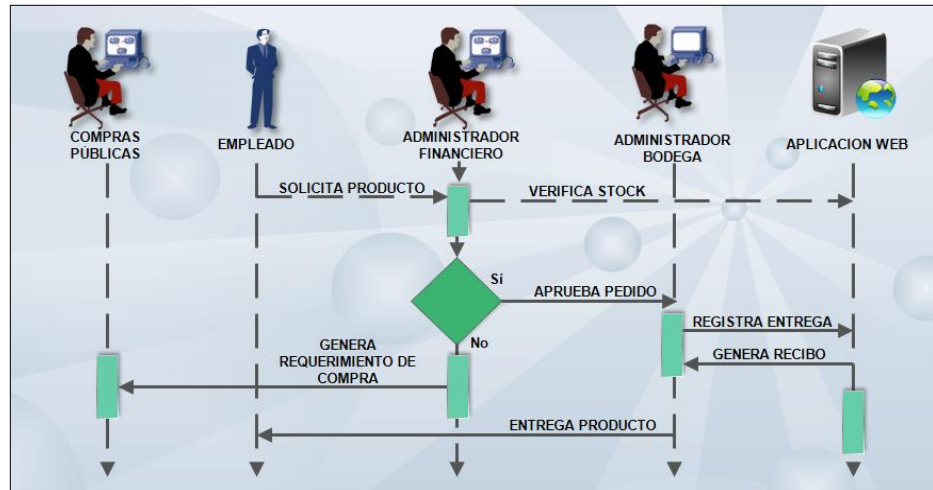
COMPRAS PÚBLICAS

EMPLEADO

ADMINISTRADOR FINANCIERO

ADMINISTRADOR BODEGA

APLICACION WEB

SOLICITA PRODUCTO

VERIFICA STOCK

Sí

APRUEBA PEDIDO

REGISTRA ENTREGA

No

GENERA REQUERIMIENTO DE COMPRA

GENERA RECIBO

ENTREGA PRODUCTO